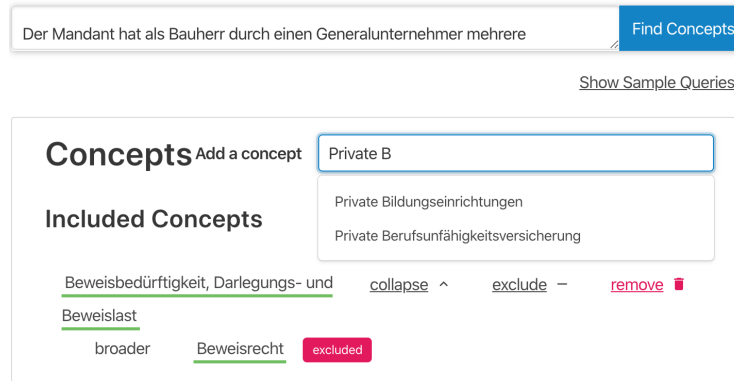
Der Mandant hat als Bauherr durch einen Generalunternehmer mehrere

Find Concepts

Show Sample Queries

Concepts Add a concept

Private B

Private Bildungseinrichtungen

Private Berufsunfähigkeitsversicherung

Included Concepts

Beweisbedürftigkeit, Darlegungs- und Beweislast collapse ^ exclude – remove

broader Beweisrecht excluded